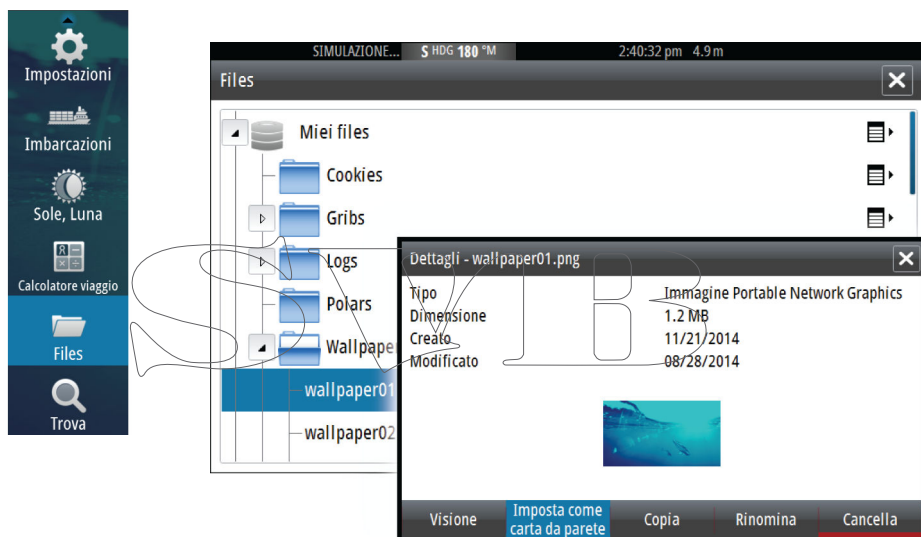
Impostazioni
Imbarcazioni
Sole, Luna
Calcolatore viaggio
Files
Trova

SIMULAZIONE... S HDG 180 °M 2:40:32 pm 4.9 m
Files
Miei files
Cookies
Gribs
Logs
Polars
Wallpape
wallpaper01
wallpaper02

Dettagli - wallpaper01.png
| | |
|---|---|
| Tipo | Immagine Portable Network Graphics |
| Dimensione | 1.2 MB |
| Creato | 11/21/2014 |
| Modificato | 08/28/2014 |

Visione
Imposta come carta da parete
Copia
Rinomina
Cancella